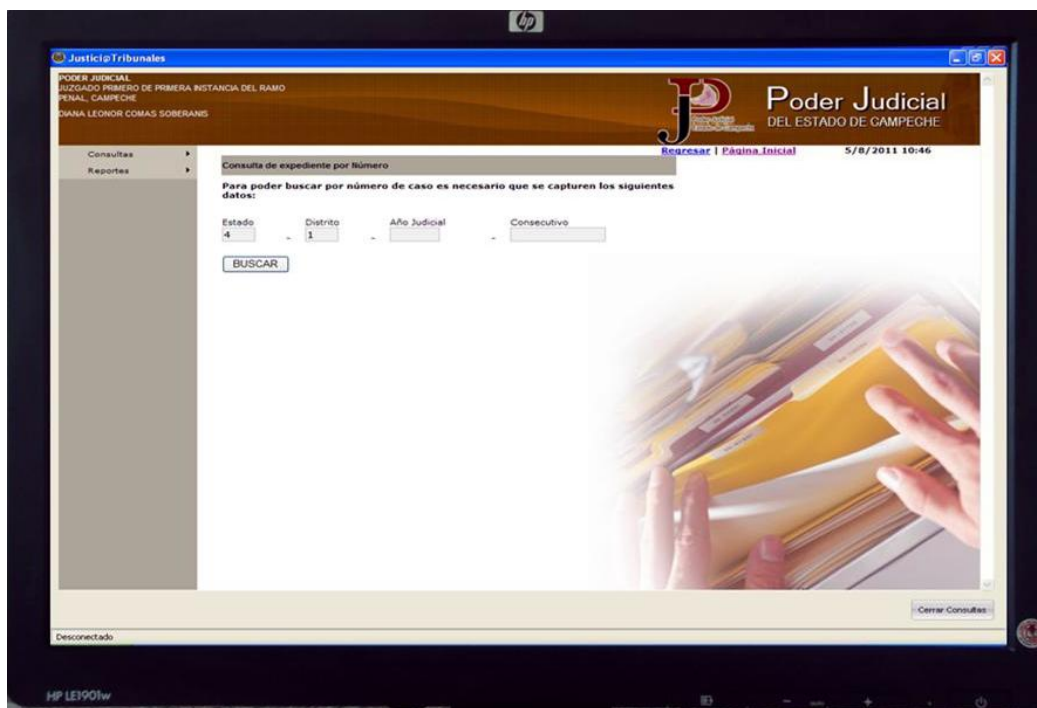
hp

Justici@Tribunales

PODER JUDICIAL
JUZGADO PRIMERO DE PRIMERA INSTANCIA DEL RAMO PENAL, CAMPECHE
DIANA LEONOR COMAS SOBERANIS

Poder Judicial
DEL ESTADO DE CAMPECHE

Consultas
Reportes

Regresar | Página Inicial 5/8/2011 10:46

Consulta de expediente por Número

Para poder buscar por número de caso es necesario que se capturen los siguientes datos:

Estado 4 - Distrito 1 - Año Judicial - Consecutivo

BUSCAR

Cerrar Consultas

Desconectado

HP LE1901w